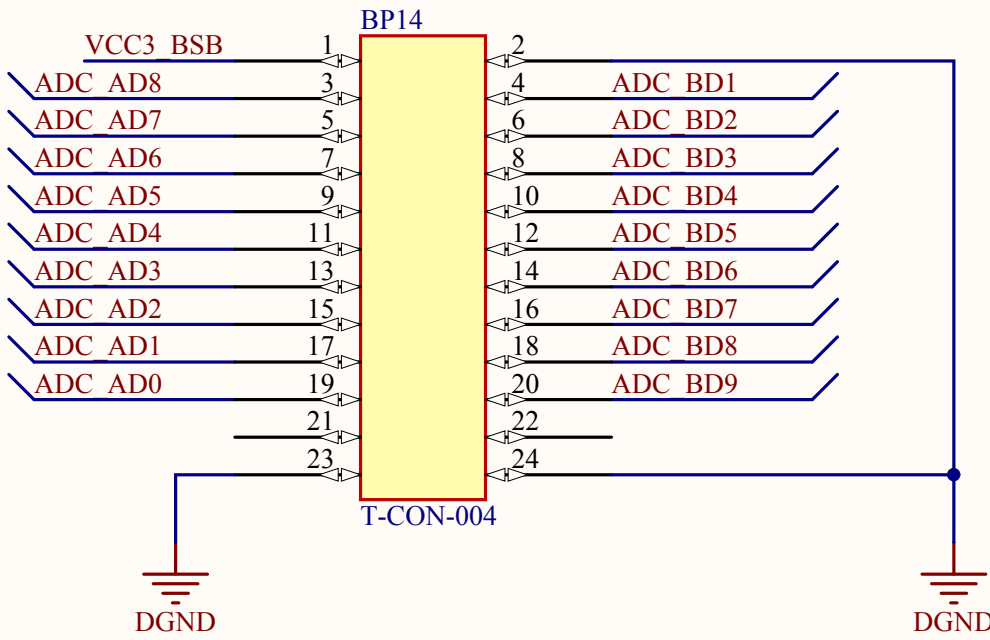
BP14

VCC3_BSB 1 2
ADC_AD8 3 4 ADC_BD1
ADC_AD7 5 6 ADC_BD2
ADC_AD6 7 8 ADC_BD3
ADC_AD5 9 10 ADC_BD4
ADC_AD4 11 12 ADC_BD5
ADC_AD3 13 14 ADC_BD6
ADC_AD2 15 16 ADC_BD7
ADC_AD1 17 18 ADC_BD8
ADC_AD0 19 20 ADC_BD9
21 22
23 24

T-CON-004

DGND

DGND